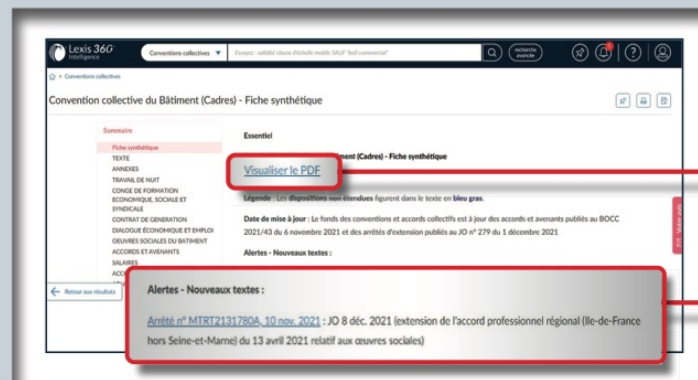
Lexis 360 Intelligence

Conventions collectives

Essayez : validité clause d'échelle mobile SAGF "bail commercial"

recherche avancée

> Conventions collectives

Convention collective du Bâtiment (Cadres) - Fiche synthétique

Sommaire

Fiche synthétique
TEXTE
ANNEXES
TRAVAIL DE NUIT
CONGE DE FORMATION ECONOMIQUE, SOCIALE ET SYNDICALE
CONTRAT DE GENERATION
DIALOGUE ÉCONOMIQUE ET EMPLOI
OEUVRES SOCIALES DU BATIMENT
ACCORDS ET AVENANTS
SALAIRES
ACC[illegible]

Retour aux résultats

Essentiel

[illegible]ment (Cadres) - Fiche synthétique

Visualiser le PDF

Légende : Les dispositions non étendues figurent dans le texte en bleu gras.

Date de mise à jour : Le fonds des conventions et accords collectifs est à jour des accords et avenants publiés au BOCC 2021/43 du 6 novembre 2021 et des arrêtés d'extension publiés au JO n° 279 du 1 décembre 2021

Alertes - Nouveaux textes :

Alertes - Nouveaux textes :

Arrêté n° MTRT2131780A, 10 nov. 2021 : JO 8 déc. 2021 (extension de l'accord professionnel régional (Ile-de-France hors Seine-et-Marne) du 13 avril 2021 relatif aux œuvres sociales)

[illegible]